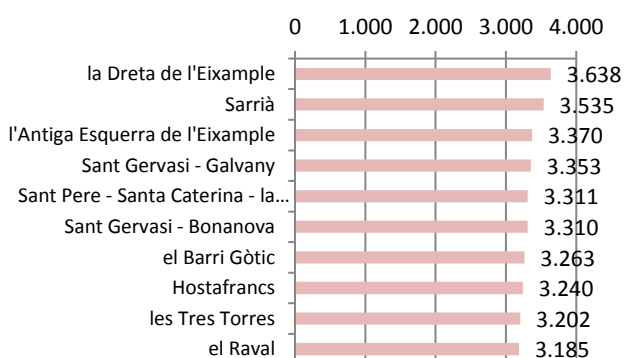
0 1.000 2.000 3.000 4.000

la Dreta de l'Eixample 3.638
Sarrià 3.535
l'Antiga Esquerra de l'Eixample 3.370
Sant Gervasi - Galvany 3.353
Sant Pere - Santa Caterina - la… 3.311
Sant Gervasi - Bonanova 3.310
el Barri Gòtic 3.263
Hostafrancs 3.240
les Tres Torres 3.202
el Raval 3.185